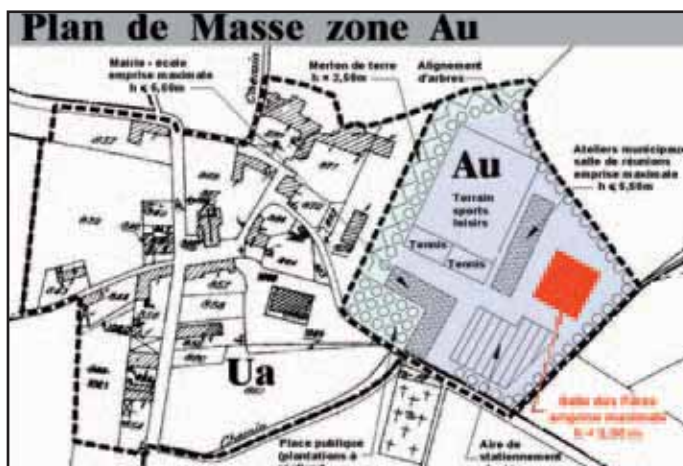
Plan de Masse zone Au

Mairie - école
emprise maximale
h ≤ 6,00m

Merlon de terre
h = 2,50m

Alignement
d'arbres

Au

Terrain
sports
loisirs

Ateliers municipaux
salle de réunions
emprise maximale
h ≤ 6,00m

Tennis

Tennis

Ua

Chemin

Chemin

Place publique
(plantations à
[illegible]

Aire de
stationnement

Salle des Fêtes
emprise maximale
h = 9,00 m